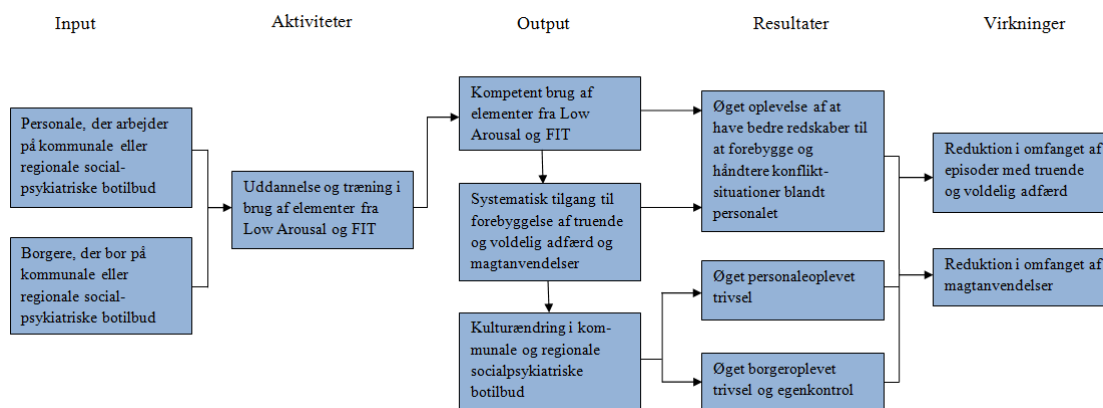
Input

Aktiviteter

Output

Resultater

Virkninger

Personale, der arbejder på kommunale eller regionale social-psykiatriske botilbud

Borgere, der bor på kommunale eller regionale social-psykiatriske botilbud

Uddannelse og træning i brug af elementer fra Low Arousal og FIT

Kompetent brug af elementer fra Low Arousal og FIT

Systematisk tilgang til forebyggelse af truende og voldelig adfærd og magtanvendelser

Kulturændring i kommunale og regionale socialpsykiatriske botilbud

Øget oplevelse af at have bedre redskaber til at forebygge og håndtere konflikt-situationer blandt personalet

Øget personaleoplevet trivsel

Øget borgeroplevet trivsel og egenkontrol

Reduktion i omfanget af episoder med truende og voldelig adfærd

Reduktion i omfanget af magtanvendelser